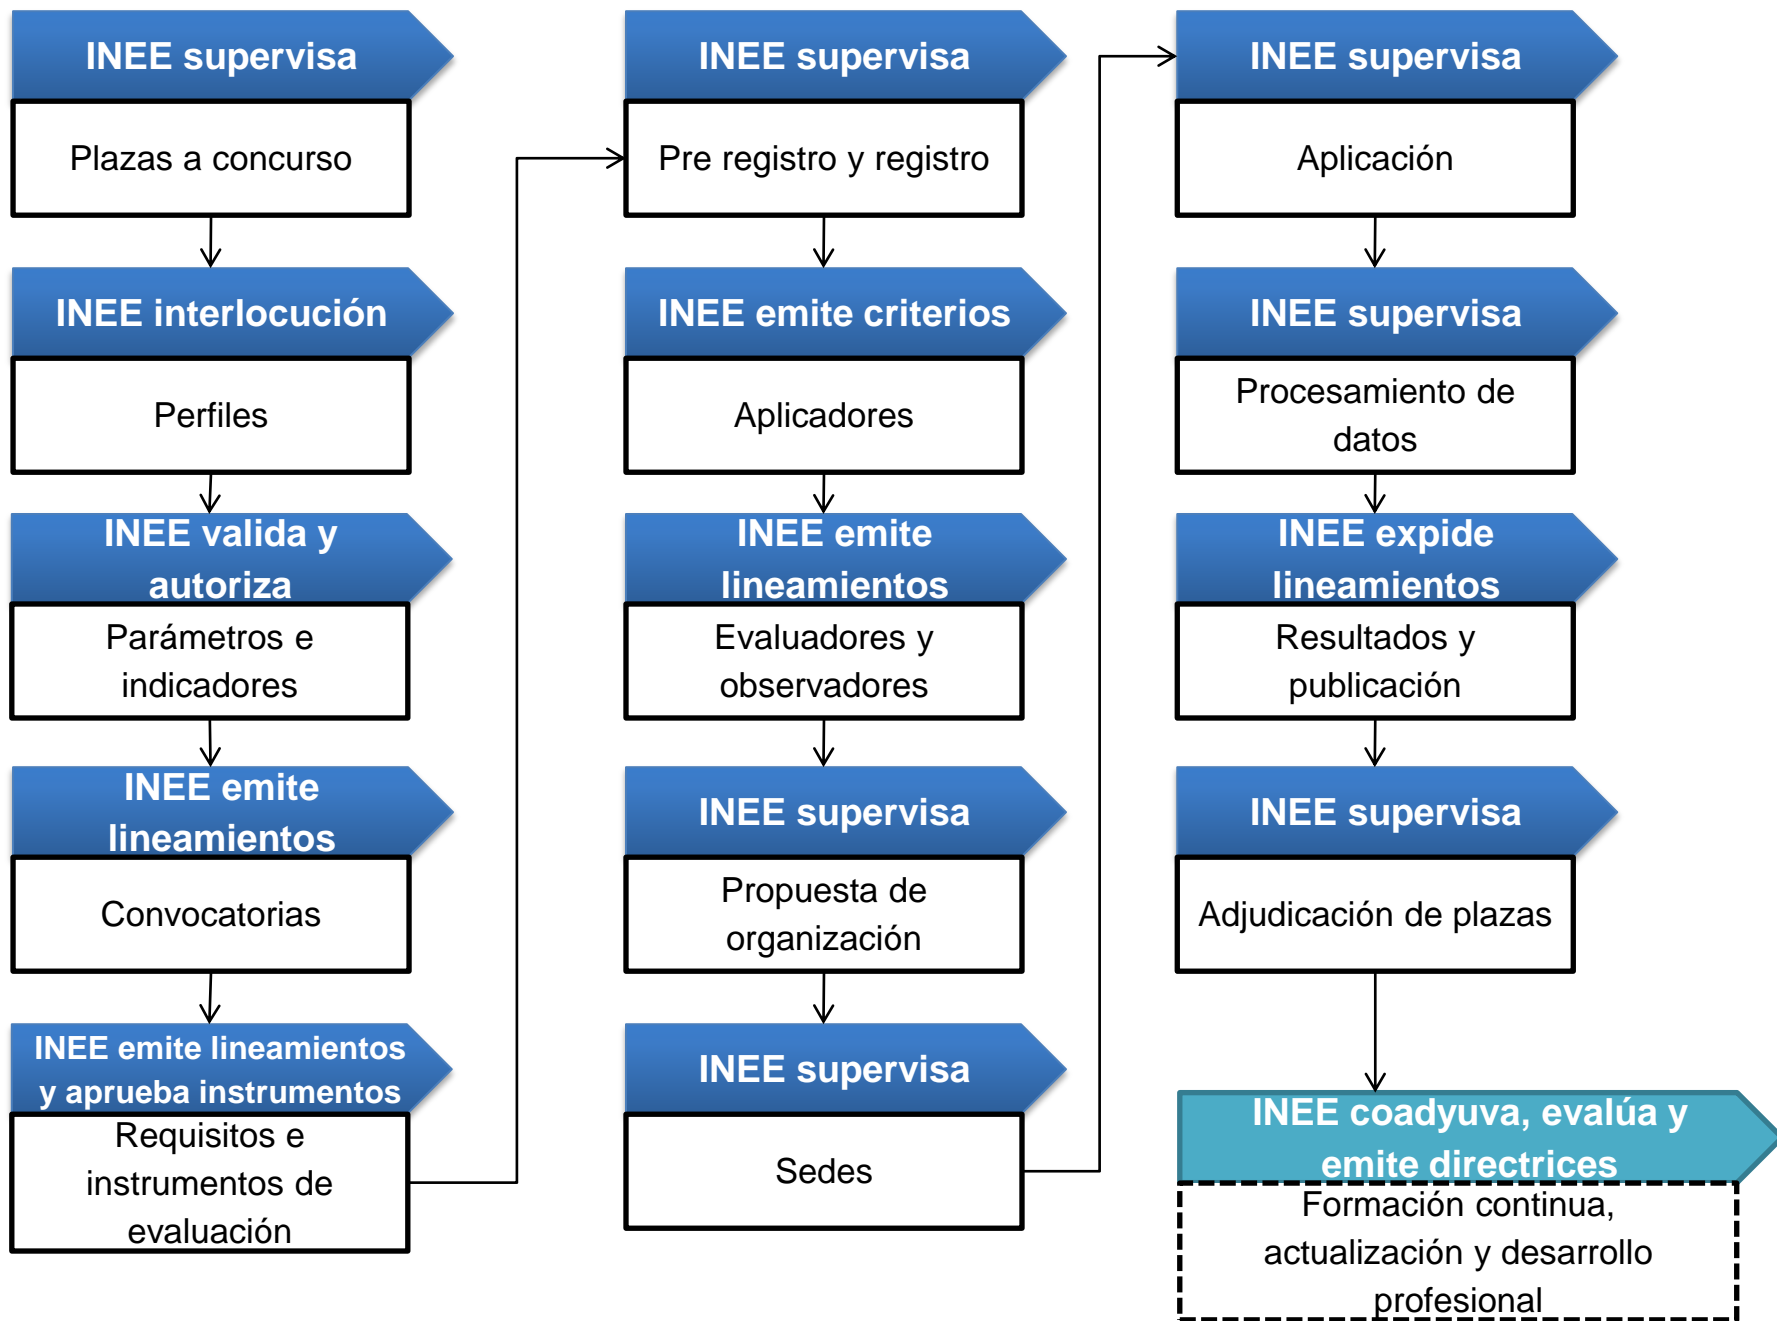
INEE supervisa

Plazas a concurso

INEE interlocución

Perfiles

INEE valida y autoriza

Parámetros e indicadores

INEE emite lineamientos

Convocatorias

INEE emite lineamientos y aprueba instrumentos

Requisitos e instrumentos de evaluación

INEE supervisa

Pre registro y registro

INEE emite criterios

Aplicadores

INEE emite lineamientos

Evaluadores y observadores

INEE supervisa

Propuesta de organización

INEE supervisa

Sedes

INEE supervisa

Aplicación

INEE supervisa

Procesamiento de datos

INEE expide lineamientos

Resultados y publicación

INEE supervisa

Adjudicación de plazas

INEE coadyuva, evalúa y emite directrices

Formación continua, actualización y desarrollo profesional